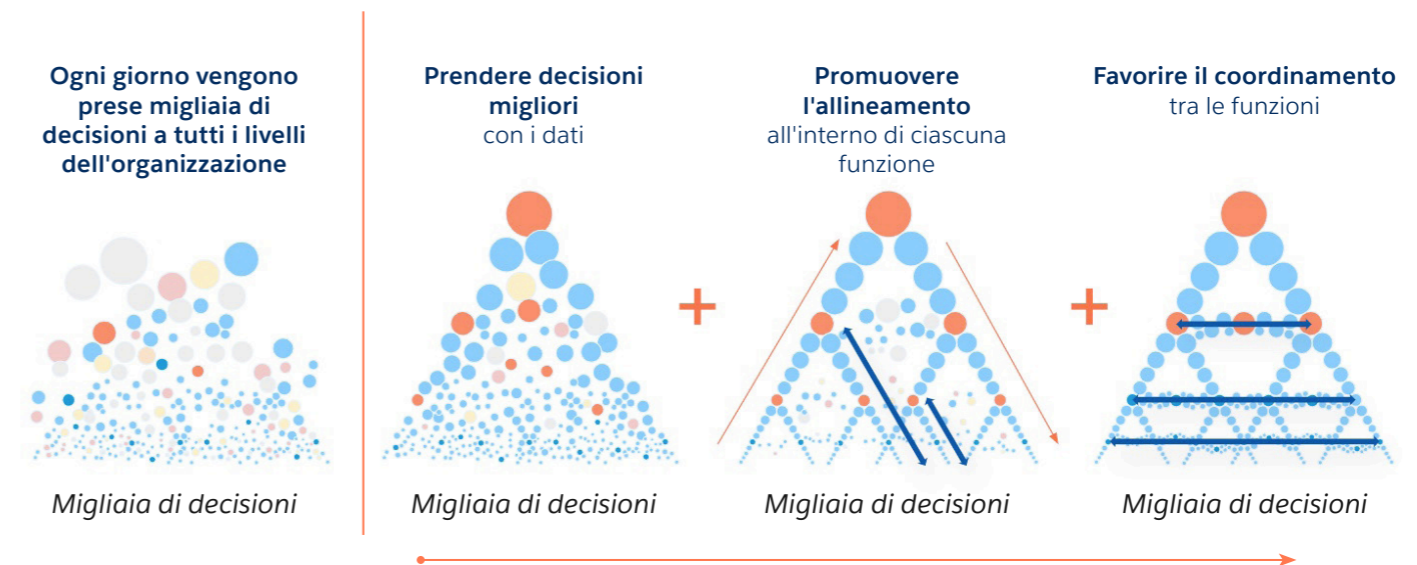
Ogni giorno vengono prese migliaia di decisioni a tutti i livelli dell'organizzazione

Migliaia di decisioni

Prendere decisioni migliori
con i dati

Migliaia di decisioni

+

Promuovere l'allineamento
all'interno di ciascuna funzione

Migliaia di decisioni

+

Favorire il coordinamento
tra le funzioni

Migliaia di decisioni